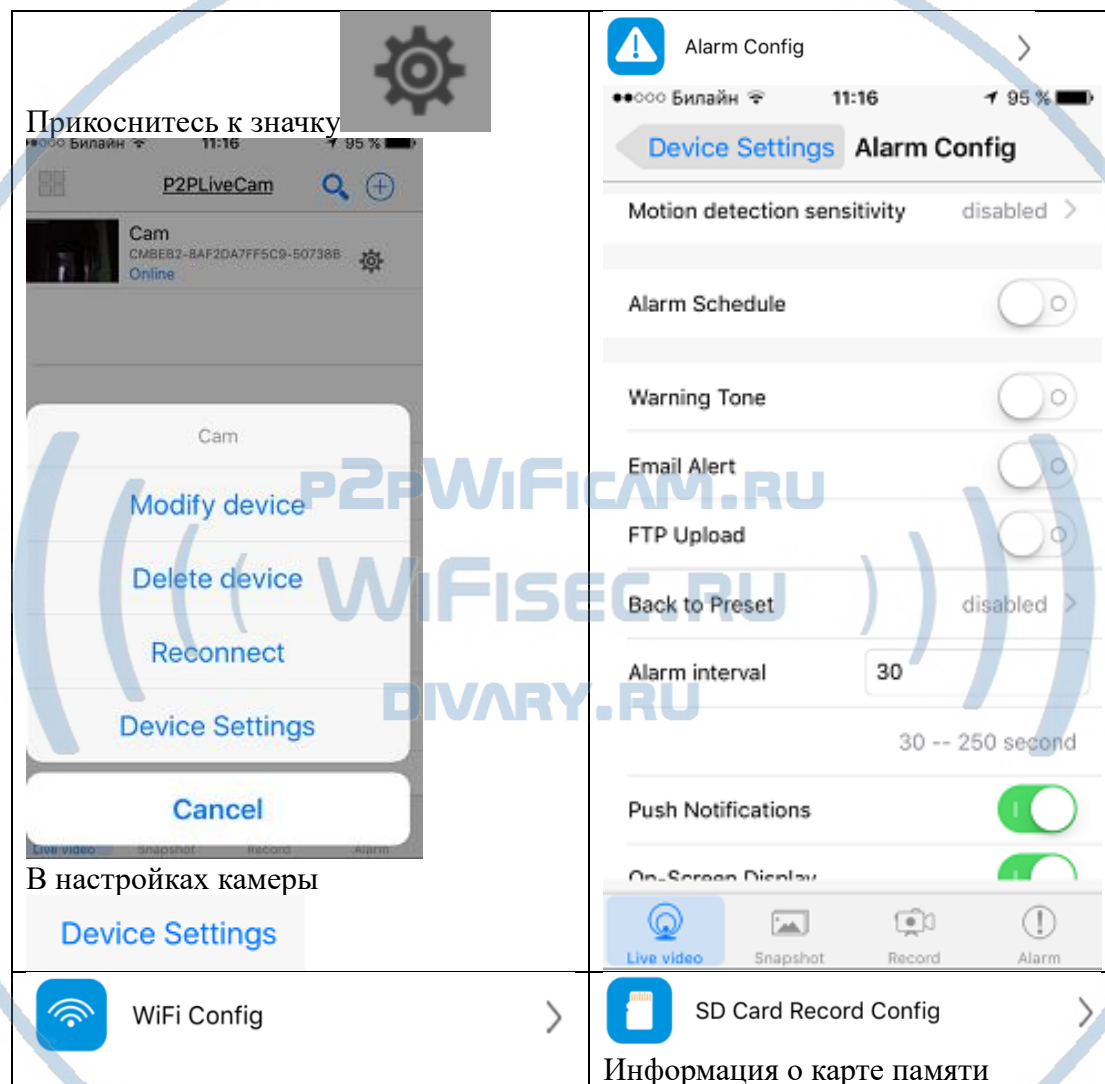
Прикоснитесь к значку

●○○○ Билайн 11:16 95 %

P2PLiveCam

Cam
CMBEB2-8AF2DA7FF5C9-50738B
Online

Cam

Modify device

Delete device

Reconnect

Device Settings

Cancel

Live video Snapshot Record Alarm

В настройках камеры

Device Settings

Alarm Config

●●○○○ Билайн 11:16 95 %

Device Settings Alarm Config

Motion detection sensitivity disabled

Alarm Schedule

Warning Tone

Email Alert

FTP Upload

Back to Preset disabled

Alarm interval 30

30 -- 250 second

Push Notifications

On-Screen Display

Live video Snapshot Record Alarm

P2PWIFICAM.RU
WIFISEC.RU
DIVARY.RU

WiFi Config

SD Card Record Config

Информация о карте памяти